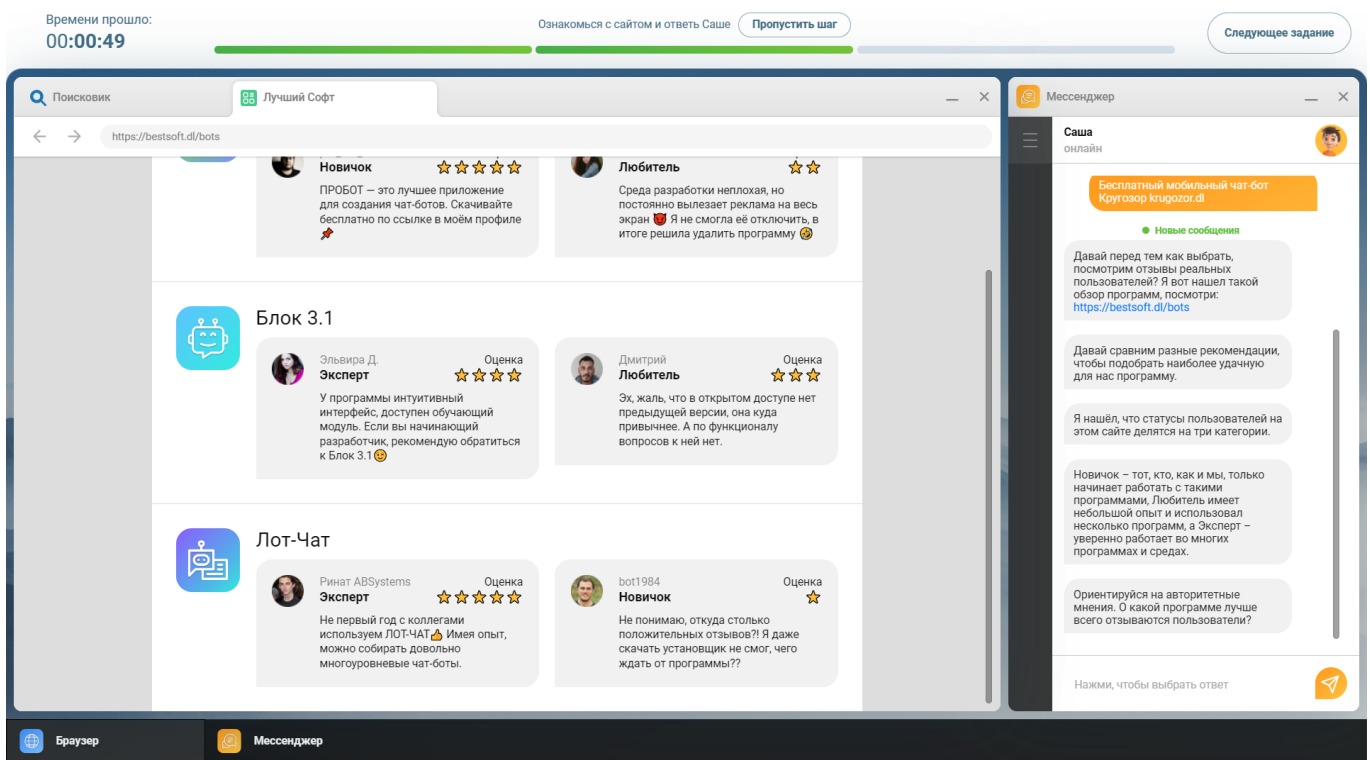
Времени прошло:
00:00:49

Ознакомься с сайтом и ответь Саше
Пропустить шаг

Следующее задание

Поисковик
Лучший Софт

https://bestsoft.dl/bots

Новичок
ПРОБОТ — это лучшее приложение для создания чат-ботов. Скачивайте бесплатно по ссылке в моём профиле 📌

Любитель
Среда разработки неплохая, но постоянно вылезает реклама на весь экран 😈 Я не смогла её отключить, в итоге решила удалить программу 🤣

Блок 3.1

Эльвира Д.
Оценка
Эксперт
У программы интуитивный интерфейс, доступен обучающий модуль. Если вы начинающий разработчик, рекомендую обратиться к Блок 3.1😉

Дмитрий
Оценка
Любитель
Эх, жаль, что в открытом доступе нет предыдущей версии, она куда привычнее. А по функционалу вопросов к ней нет.

Лот-Чат

Ринат ABSystems
Оценка
Эксперт
Не первый год с коллегами используем ЛОТ-ЧАТ👍 Имея опыт, можно собирать довольно многоуровневые чат-боты.

bot1984
Оценка
Новичок
Не понимаю, откуда столько положительных отзывов?! Я даже скачать установщик не смог, чего ждать от программы??

Мессенджер

Саша
онлайн

Бесплатный мобильный чат-бот Кругозор krugozor.dl

Новые сообщения

Давай перед тем как выбрать, посмотрим отзывы реальных пользователей? Я вот нашел такой обзор программ, посмотри: https://bestsoft.dl/bots

Давай сравним разные рекомендации, чтобы подобрать наиболее удачную для нас программу.

Я нашёл, что статусы пользователей на этом сайте делятся на три категории.

Новичок – тот, кто, как и мы, только начинает работать с такими программами, Любитель имеет небольшой опыт и использовал несколько программ, а Эксперт – уверенно работает во многих программах и средах.

Ориентируйся на авторитетные мнения. О какой программе лучше всего отзываются пользователи?

Нажми, чтобы выбрать ответ

Браузер
Мессенджер